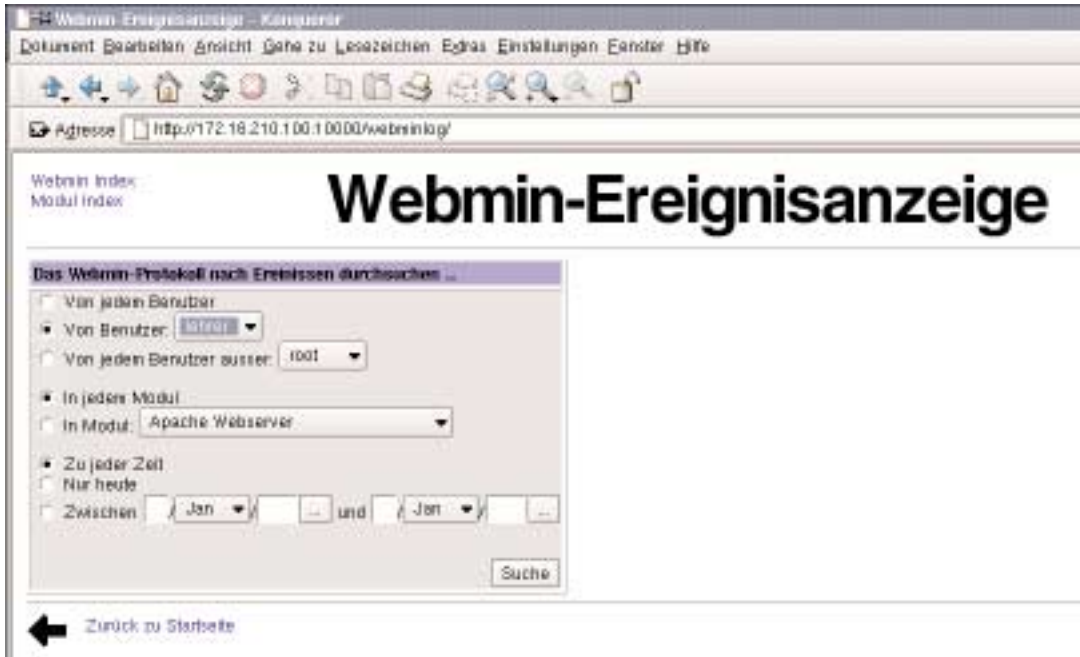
Webmin-Ereignisanzeige - Konqueror

Dokument Bearbeiten Ansicht Gehe zu Lesezeichen Extras Einstellungen Fenster Hilfe

Adresse http://172.18.210.100:10000/webminlog/

Webmin Index
Modul Index

Webmin-Ereignisanzeige

Das Webmin-Protokoll nach Ereignissen durchsuchen ...

Von jedem Benutzer
Von Benutzer: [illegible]
Von jedem Benutzer ausser: root

In jedem Modul
In Modul: Apache Webserver

Zu jeder Zeit
Nur heute
Zwischen / Jan / ... und / Jan / ...

Suche

Zurück zu Startseite